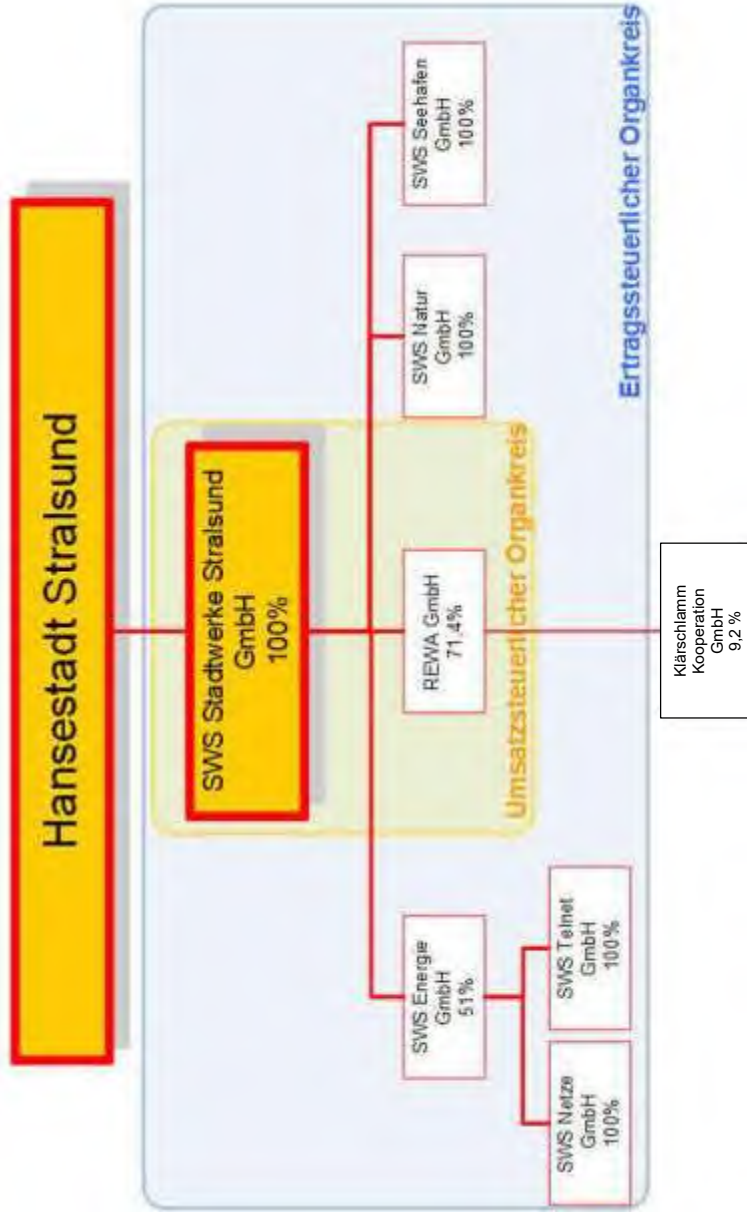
Hansestadt Stralsund

SWS Stadtwerke Stralsund GmbH 100%

Umsatzsteuerlicher Organkreis

Ertragssteuerlicher Organkreis

SWS Energie GmbH 51%

SWS Netze GmbH 100%

SWS Telnet GmbH 100%

REWA GmbH 71,4%

SWS Natur GmbH 100%

SWS Seehafen GmbH 100%

Klärschlamm Kooperation GmbH 9,2 %